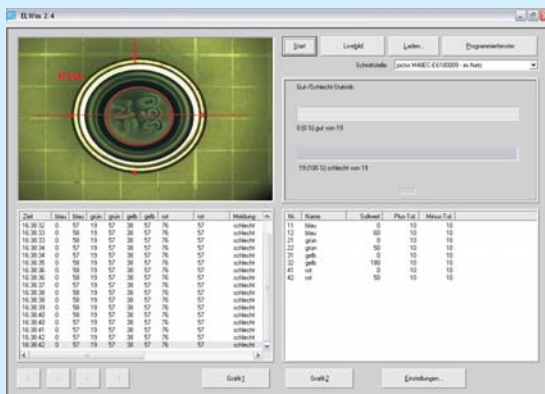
ELWin 2.4

Start | Livebild | Laden... | Programmierfenster

Schnittstelle: pictor M40EC-E6100009 - im Netz

Gut-/Schlecht-Statistik:

0 (0 %) gut von 19

19 (100 %) schlecht von 19

| Zeit | blau | blau | grün | grün | gelb | gelb | rot | rot | Meldung |
|---|---|---|---|---|---|---|---|---|---|
| 16:38:32 | 0 | 57 | 19 | 57 | 38 | 57 | 76 | 57 | schlecht |
| 16:38:32 | 0 | 58 | 19 | 57 | 38 | 57 | 76 | 57 | schlecht |
| 16:38:33 | 0 | 58 | 19 | 57 | 38 | 57 | 76 | 57 | schlecht |
| 16:38:34 | 0 | 57 | 19 | 57 | 38 | 57 | 76 | 57 | schlecht |
| 16:38:35 | 0 | 58 | 19 | 57 | 38 | 57 | 76 | 57 | schlecht |
| 16:38:36 | 0 | 58 | 19 | 57 | 38 | 57 | 76 | 57 | schlecht |
| 16:38:36 | 0 | 57 | 19 | 57 | 38 | 57 | 76 | 57 | schlecht |
| 16:38:37 | 0 | 57 | 19 | 57 | 38 | 57 | 76 | 57 | schlecht |
| 16:38:38 | 0 | 58 | 19 | 57 | 38 | 57 | 76 | 57 | schlecht |
| 16:38:39 | 0 | 58 | 19 | 57 | 38 | 57 | 76 | 57 | schlecht |
| 16:38:39 | 0 | 58 | 19 | 57 | 38 | 57 | 76 | 57 | schlecht |
| 16:38:40 | 0 | 58 | 19 | 57 | 38 | 57 | 76 | 57 | schlecht |
| 16:38:40 | 0 | 57 | 19 | 57 | 38 | 57 | 76 | 57 | schlecht |
| 16:38:41 | 0 | 57 | 19 | 57 | 38 | 57 | 76 | 57 | schlecht |
| 16:38:42 | 0 | 58 | 19 | 57 | 38 | 57 | 76 | 57 | schlecht |
| 16:38:42 | 0 | 57 | 19 | 57 | 38 | 57 | 76 | 57 | schlecht |

| Nr. | Name | Sollwert | Plus Tol. | Minus Tol. |
|---|---|---|---|---|
| 11 | blau | 0 | 10 | 10 |
| 12 | blau | 60 | 10 | 10 |
| 21 | grün | 0 | 10 | 10 |
| 22 | grün | 50 | 10 | 10 |
| 31 | gelb | 0 | 10 | 10 |
| 32 | gelb | 100 | 10 | 10 |
| 41 | rot | 0 | 10 | 10 |
| 42 | rot | 50 | 10 | 10 |

Grafik1 | Grafik2 | Einstellungen...